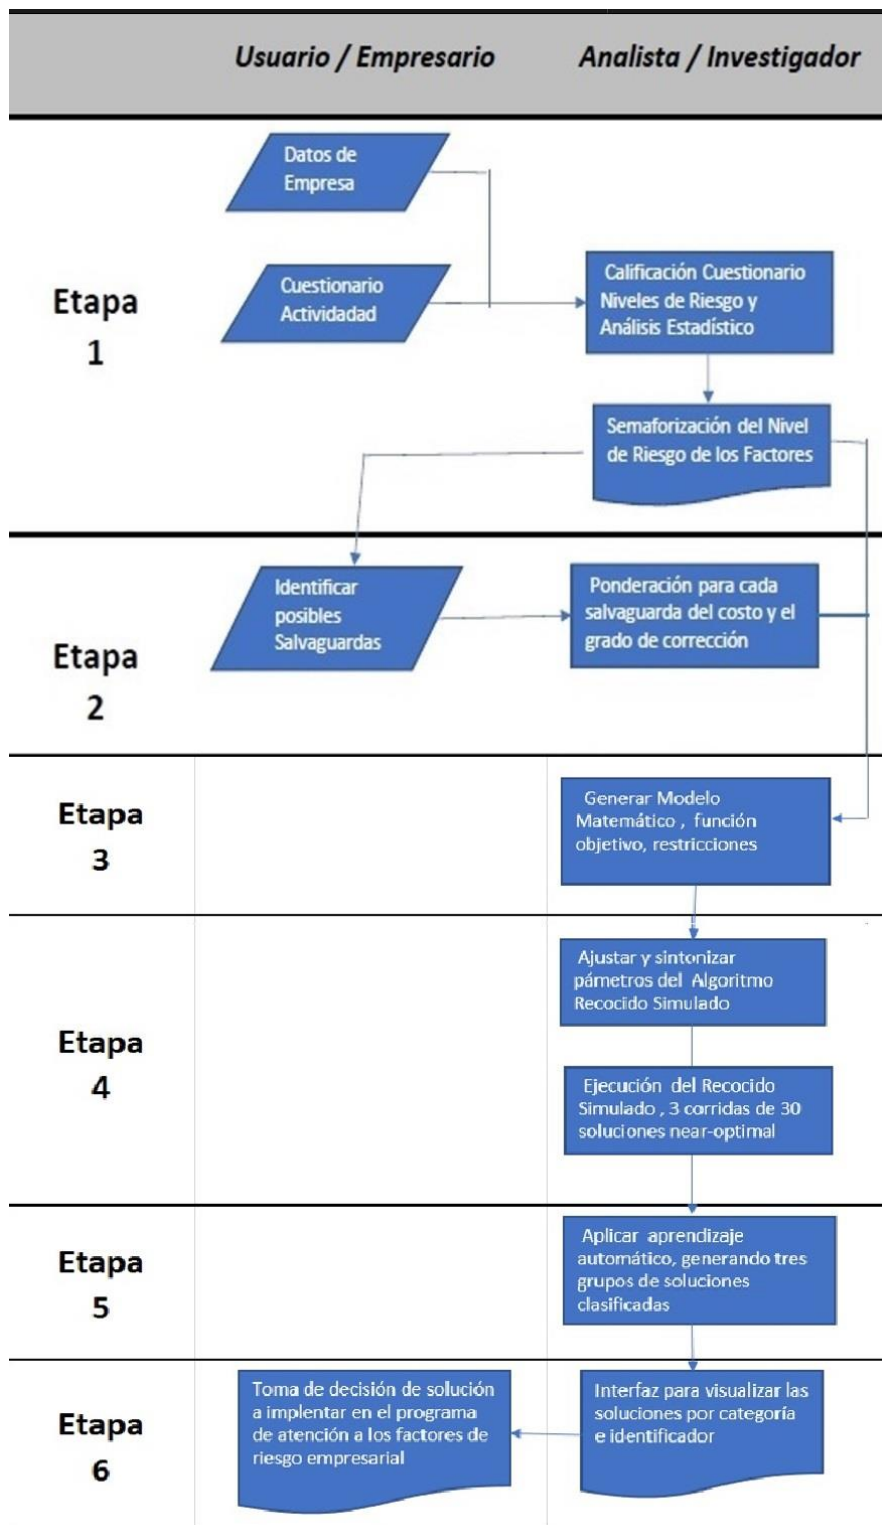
| | Usuario / Empresario | Analista / Investigador |
|---|---|---|
| Etapa 1 | Datos de Empresa<br>Cuestionario Actividad | Calificación Cuestionario Niveles de Riesgo y Análisis Estadístico<br>Semaforización del Nivel de Riesgo de los Factores |
| Etapa 2 | Identificar posibles Salvaguardas | Ponderación para cada salvaguarda del costo y el grado de corrección |
| Etapa 3 | | Generar Modelo Matemático , función objetivo, restricciones |
| Etapa 4 | | Ajustar y sintonizar pámetros del Algoritmo Recocido Simulado<br>Ejecución del Recocido Simulado , 3 corridas de 30 soluciones near-optimal |
| Etapa 5 | | Aplicar aprendizaje automático, generando tres grupos de soluciones clasificadas |
| Etapa 6 | Toma de decisión de solución a implentar en el programa de atención a los factores de riesgo empresarial | Interfaz para visualizar las soluciones por categoría e identificador |